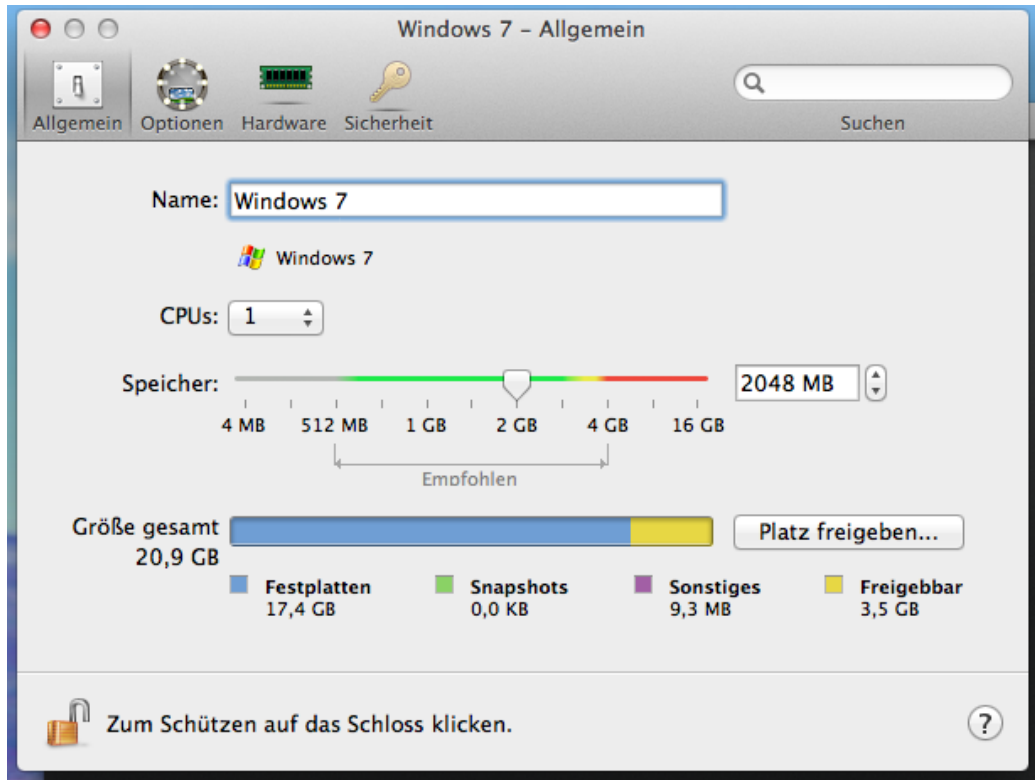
Windows 7 – Allgemein

Allgemein Optionen Hardware Sicherheit

Suchen

Name: Windows 7

Windows 7

CPUs: 1

Speicher: 2048 MB

4 MB 512 MB 1 GB 2 GB 4 GB 16 GB

Empfohlen

Größe gesamt 20,9 GB

Platz freigeben...

Festplatten 17,4 GB

Snapshots 0,0 KB

Sonstiges 9,3 MB

Freigebbar 3,5 GB

Zum Schützen auf das Schloss klicken.

?